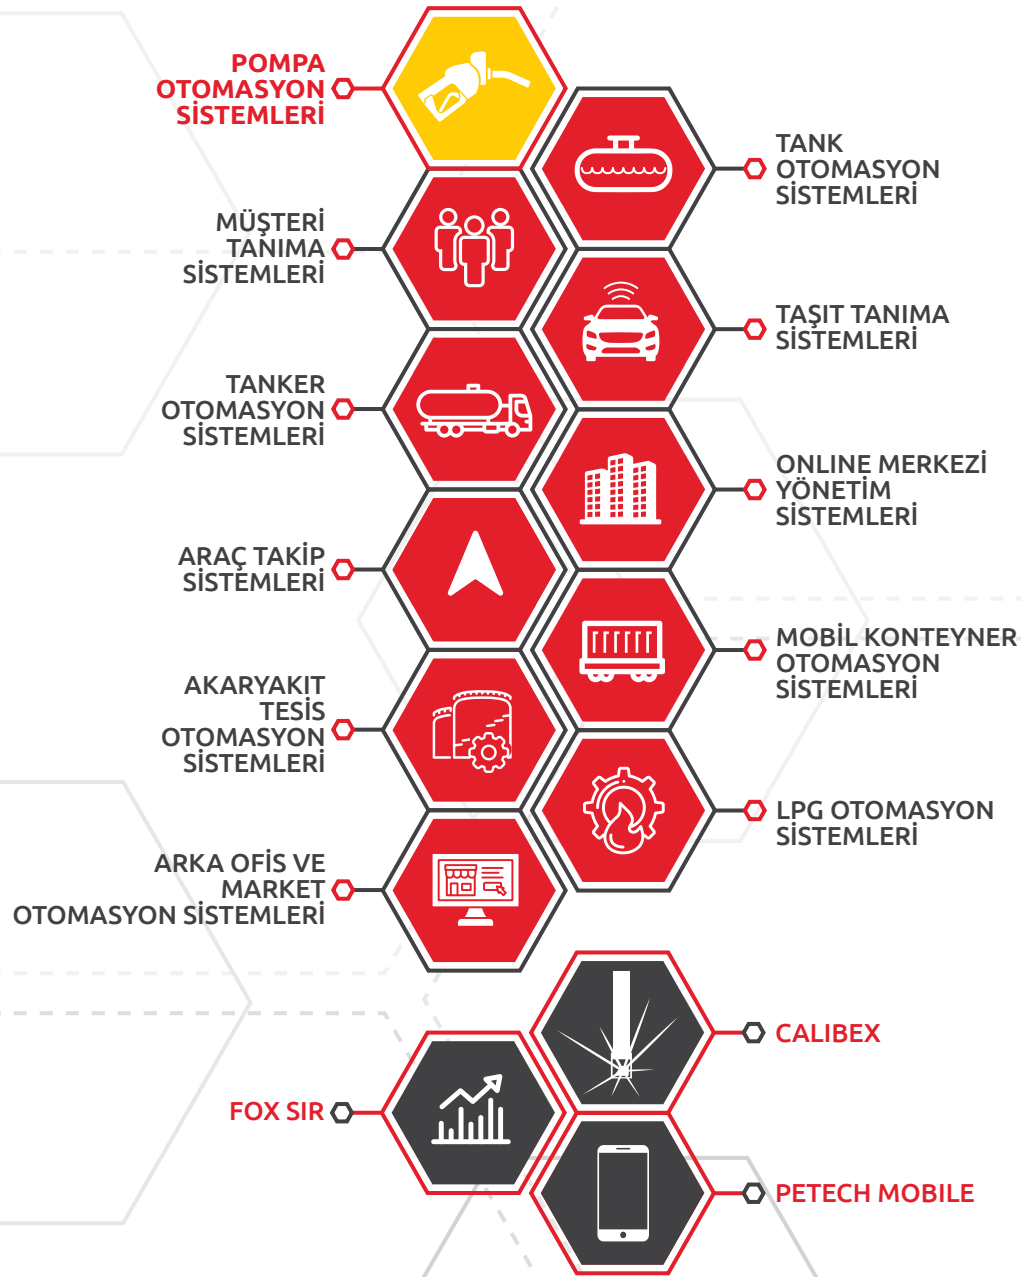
POMPA OTOMASYON SİSTEMLERİ

TANK OTOMASYON SİSTEMLERİ

MÜŞTERİ TANIMA SİSTEMLERİ

TAŞIT TANIMA SİSTEMLERİ

TANKER OTOMASYON SİSTEMLERİ

ONLINE MERKEZİ YÖNETİM SİSTEMLERİ

ARAÇ TAKİP SİSTEMLERİ

MOBİL KONTEYNER OTOMASYON SİSTEMLERİ

AKARYAKIT TESİS OTOMASYON SİSTEMLERİ

LPG OTOMASYON SİSTEMLERİ

ARKA OFİS VE MARKET OTOMASYON SİSTEMLERİ

CALIBEX

FOX SIR

PETECH MOBILE